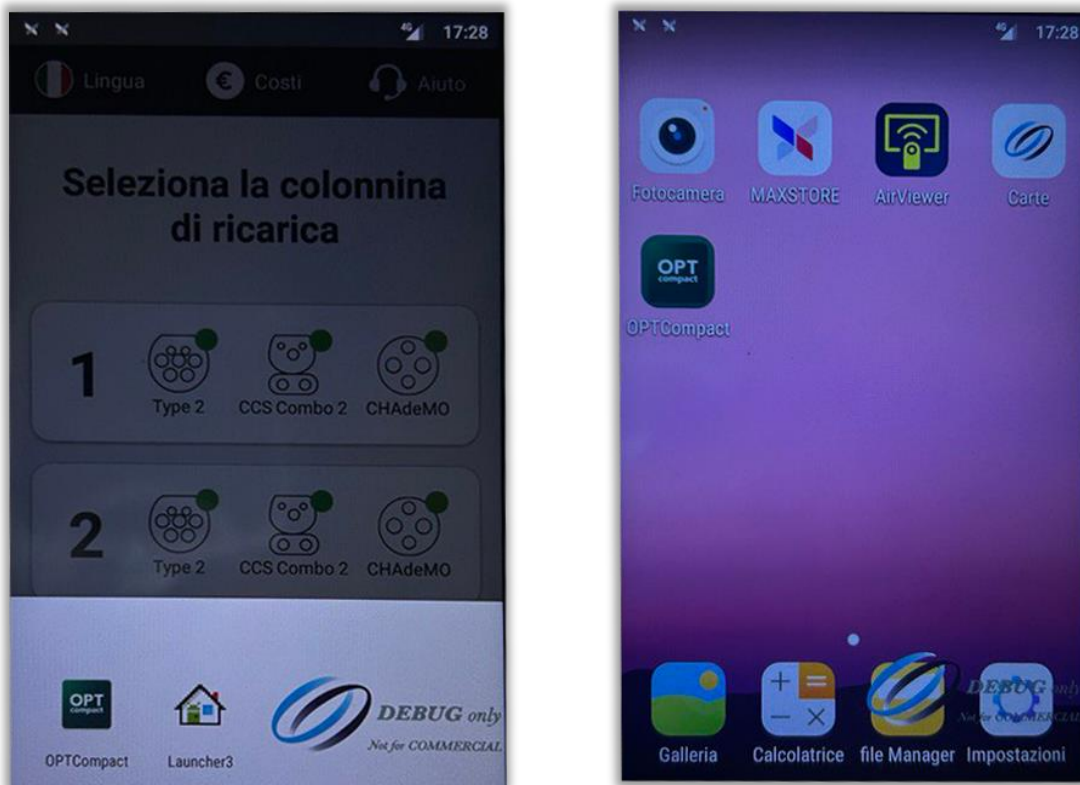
4G 17:28

Lingua
Costi
Aiuto

Seleziona la colonnina di ricarica

1
Type 2
CCS Combo 2
CHAdeMO

2
Type 2
CCS Combo 2
CHAdeMO

OPT compact
OPTCompact
Launcher3
DEBUG only
Not for COMMERCIAL

4G 17:28

Fotocamera
MAXSTORE
AirViewer
Carte
OPT compact
OPTCompact

Galleria
Calcolatrice
file Manager
Impostazioni
DEBUG only
Not for COMMERCIAL